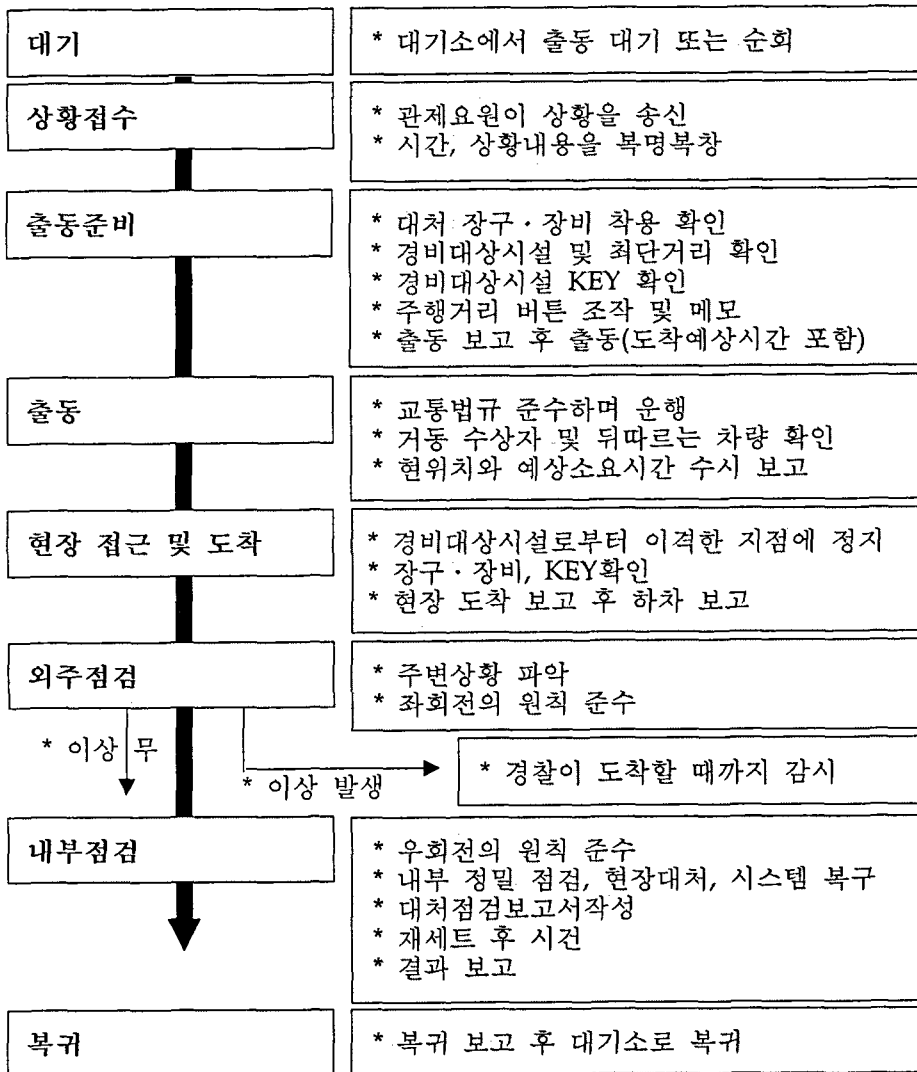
대기

* 대기소에서 출동 대기 또는 순회

상황접수

* 관제요원이 상황을 송신
* 시간, 상황내용을 복명복창

출동준비

* 대처 장구 · 장비 착용 확인
* 경비대상시설 및 최단거리 확인
* 경비대상시설 KEY 확인
* 주행거리 버튼 조작 및 메모
* 출동 보고 후 출동(도착예상시간 포함)

출동

* 교통법규 준수하며 운행
* 거동 수상자 및 뒤따르는 차량 확인
* 현위치와 예상소요시간 수시 보고

현장 접근 및 도착

* 경비대상시설로부터 이격한 지점에 정지
* 장구 · 장비, KEY확인
* 현장 도착 보고 후 하차 보고

외주점검

* 주변상황 파악
* 좌회전의 원칙 준수

* 이상 무

* 이상 발생

* 경찰이 도착할 때까지 감시

내부점검

* 우회전의 원칙 준수
* 내부 정밀 점검, 현장대처, 시스템 복구
* 대처점검보고서작성
* 재세트 후 시건
* 결과 보고

복귀

* 복귀 보고 후 대기소로 복귀